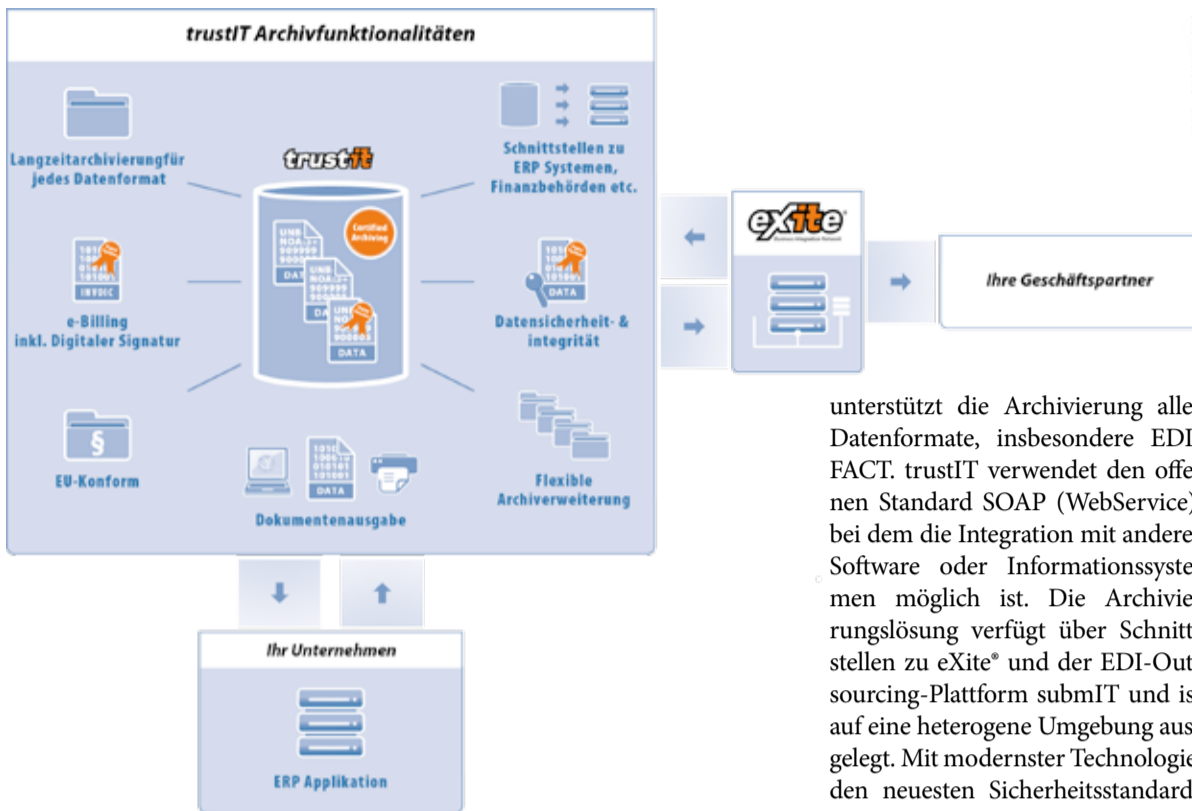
trustIT Archivfunktionalitäten

Langzeitarchivierungfür jedes Datenformat

trustit

Schnittstellen zu ERP Systemen, Finanzbehörden etc.

Certified Archiving

UNB NOA 999999 900003 DATA

1010 1001 01010 101001 INVOIC

e-Billing inkl. Digitaler Signatur

DATA

Datensicherheit- & integrität

§

EU-Konform

DATA

Dokumentenausgabe

Flexible Archiverweiterung

eXite Business Integration Network

Ihre Geschäftspartner

Ihr Unternehmen

ERP Applikation

unterstützt die Archivierung alle Datenformate, insbesondere EDI FACT. trustIT verwendet den offenen Standard SOAP (WebService) bei dem die Integration mit andere Software oder Informationssysteme möglich ist. Die Archivierungslösung verfügt über Schnittstellen zu eXite® und der EDI-Outsourcing-Plattform submIT und is auf eine heterogene Umgebung ausgelegt. Mit modernster Technologie den neuesten Sicherheitsstandard